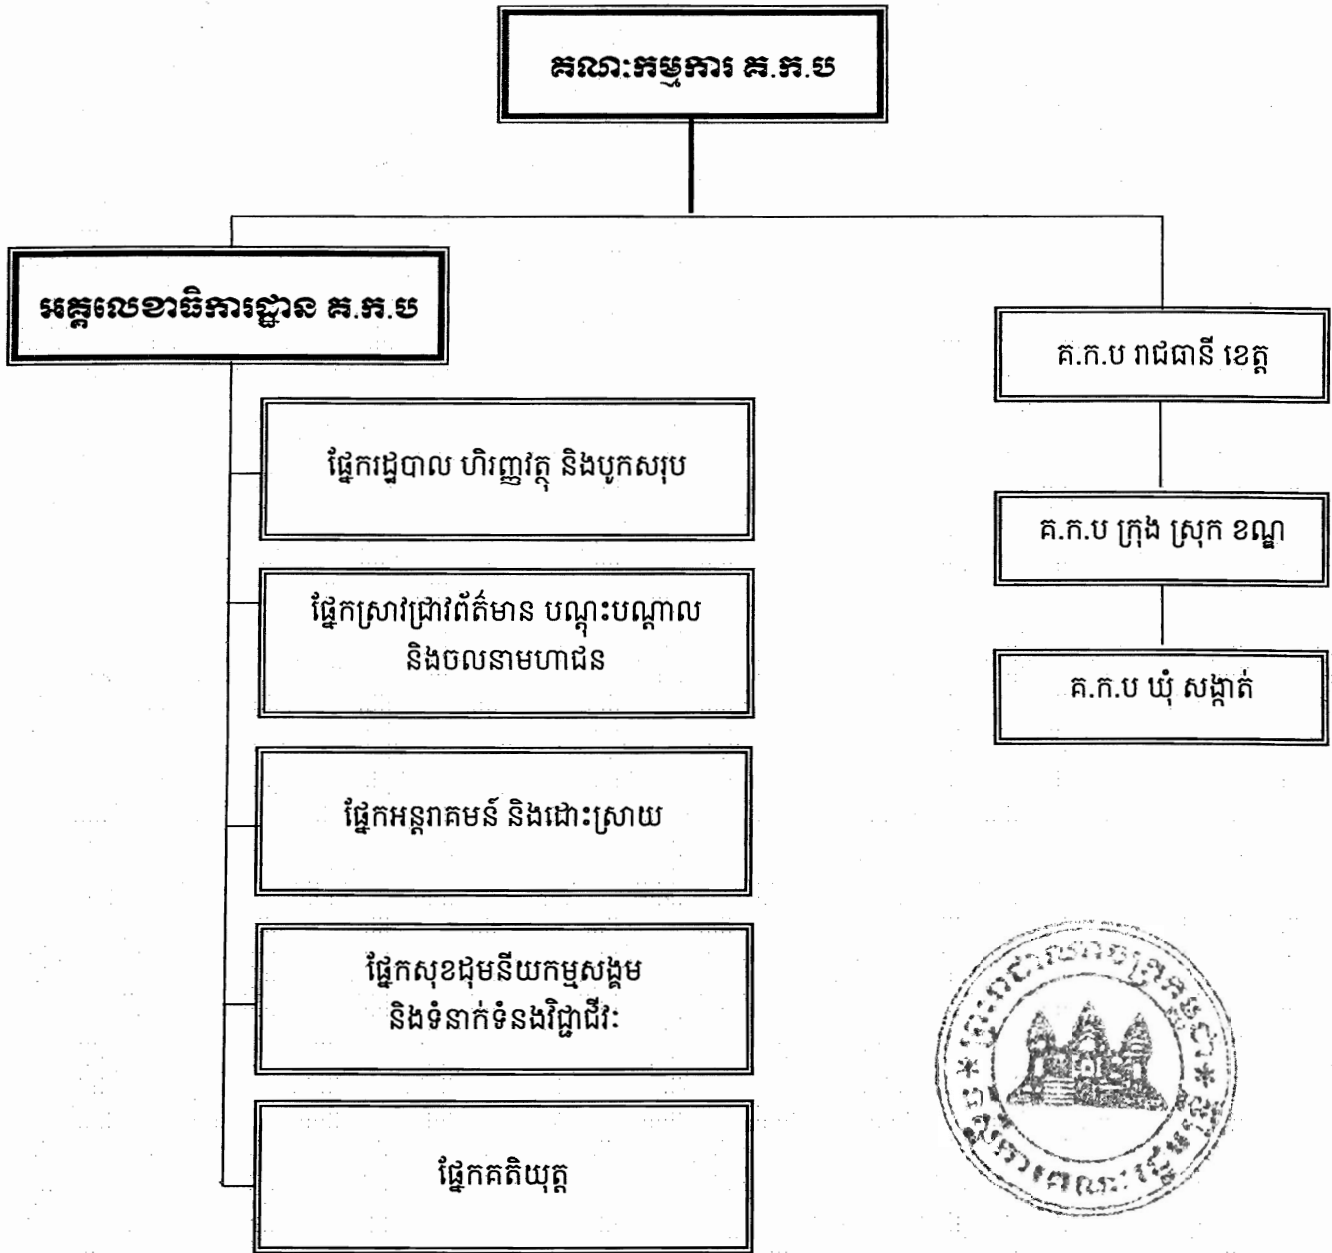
គណៈកម្មការ គ.ក.ប

អគ្គលេខាធិការដ្ឋាន គ.ក.ប

ផ្នែករដ្ឋបាល ហិរញ្ញវត្ថុ និងបូកសរុប

ផ្នែកស្រាវជ្រាវព័ត៌មាន បណ្តុះបណ្តាល និងចលនាមហាជន

ផ្នែកអន្តរាគមន៍ និងដោះស្រាយ

ផ្នែកសុខដុមនីយកម្មសង្គម និងទំនាក់ទំនងវិជ្ជាជីវៈ

ផ្នែកគតិយុត្ត

គ.ក.ប រាជធានី ខេត្ត

គ.ក.ប ក្រុង ស្រុក ខណ្ឌ

គ.ក.ប ឃុំ សង្កាត់

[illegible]